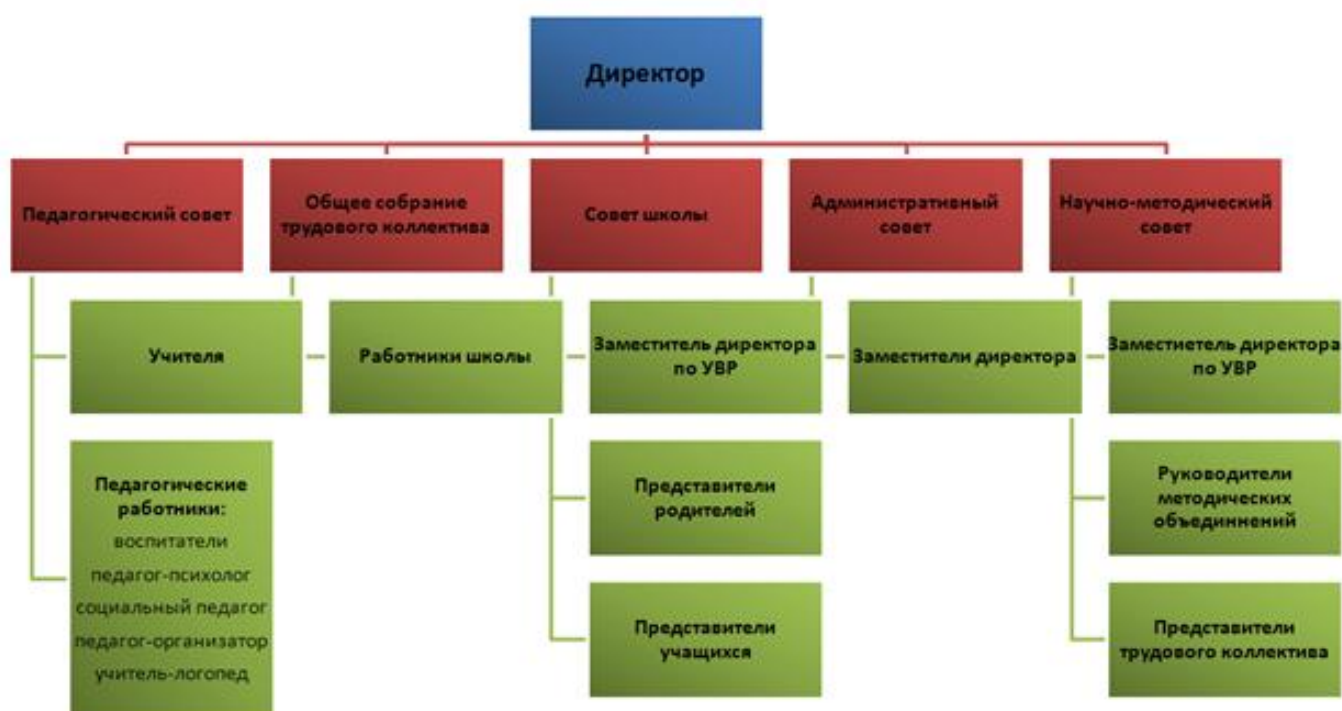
Директор

Педагогический совет

Общее собрание трудового коллектива

Совет школы

Административный совет

Научно-методический совет

Учителя

Работники школы

Заместитель директора по УВР

Заместители директора

Заместиетель директора по УВР

Педагогические работники:
воспитатели
педагог-психолог
социальный педагог
педагог-организатор
учитель-логопед

Представители родителей

Руководители методических объединнений

Представители учащихся

Представители трудового коллектива